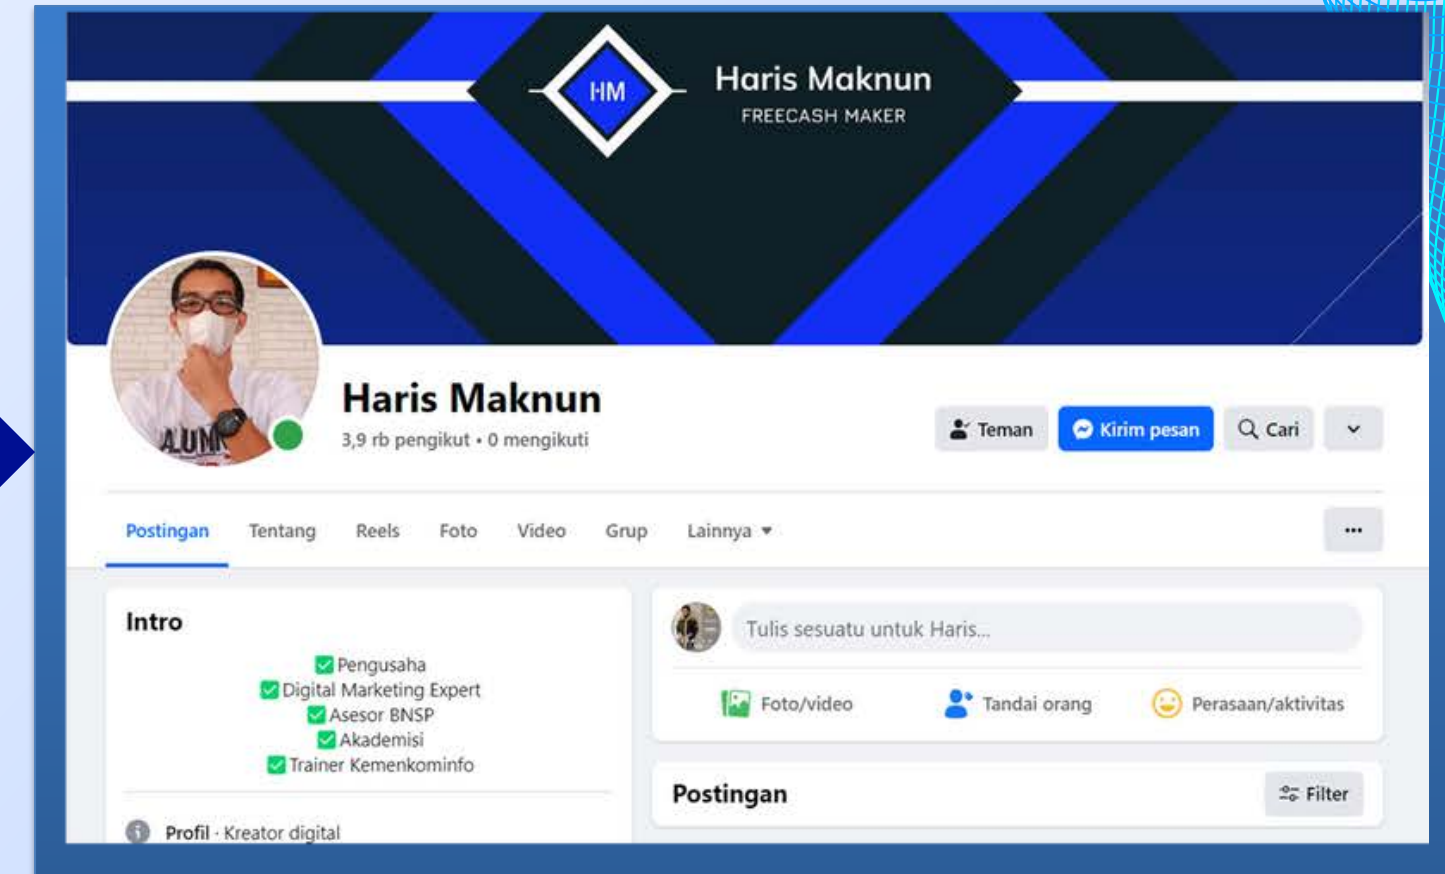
HM
Haris Maknun
FREECASH MAKER

ALUM

Haris Maknun
3,9 rb pengikut • 0 mengikuti

Teman
Kirim pesan
Cari

Postingan
Tentang
Reels
Foto
Video
Grup
Lainnya

...

Intro
Pengusaha
Digital Marketing Expert
Asesor BNSP
Akademisi
Trainer Kemenkominfo

Profil · Kreator digital

Tulis sesuatu untuk Haris...
Foto/video
Tandai orang
Perasaan/aktivitas

Postingan
Filter